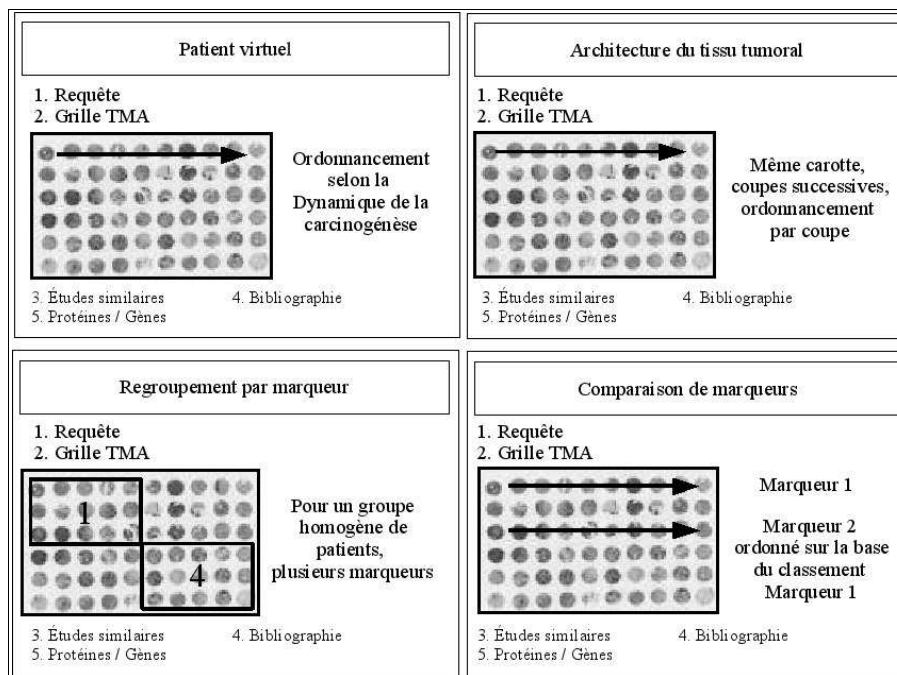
Patient virtuel

1. Requête
2. Grille TMA

Ordonnancement selon la Dynamique de la carcinogénèse

3. Études similaires
4. Bibliographie
5. Protéines / Gènes

Architecture du tissu tumoral

1. Requête
2. Grille TMA

Même carotte, coupes successives, ordonnancement par coupe

3. Études similaires
4. Bibliographie
5. Protéines / Gènes

Regroupement par marqueur

1. Requête
2. Grille TMA

1

4

Pour un groupe homogène de patients, plusieurs marqueurs

3. Études similaires
4. Bibliographie
5. Protéines / Gènes

Comparaison de marqueurs

1. Requête
2. Grille TMA

Marqueur 1

Marqueur 2 ordonné sur la base du classement Marqueur 1

3. Études similaires
4. Bibliographie
5. Protéines / Gènes